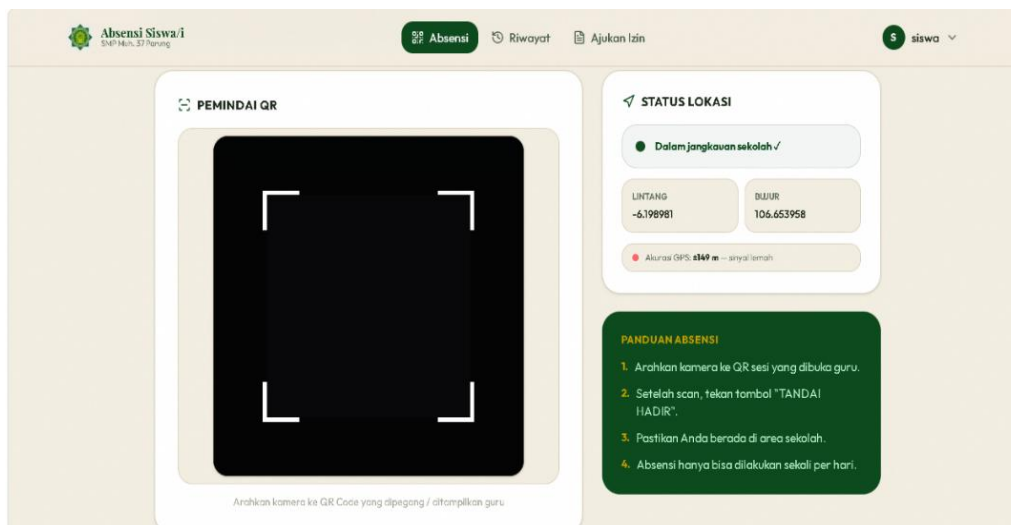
Absensi Siswa/i
SMP Muh. 37 Parung

Absensi
Riwayat
Ajukan Izin

S siswa

PEMINDAI QR

Arahkan kamera ke QR Code yang dipegang / ditampilkan guru.

STATUS LOKASI

Dalam jangkauan sekolah ✓

LINTANG
-6.198981

BUJUR
106.653958

Akurasi GPS: ±349 m — sinyal lemah

PANDUAN ABSENSI

1. Arahkan kamera ke QR sesi yang dibuka guru.
2. Setelah scan, tekan tombol "TANDAI HADIR".
3. Pastikan Anda berada di area sekolah.
4. Absensi hanya bisa dilakukan sekali per hari.